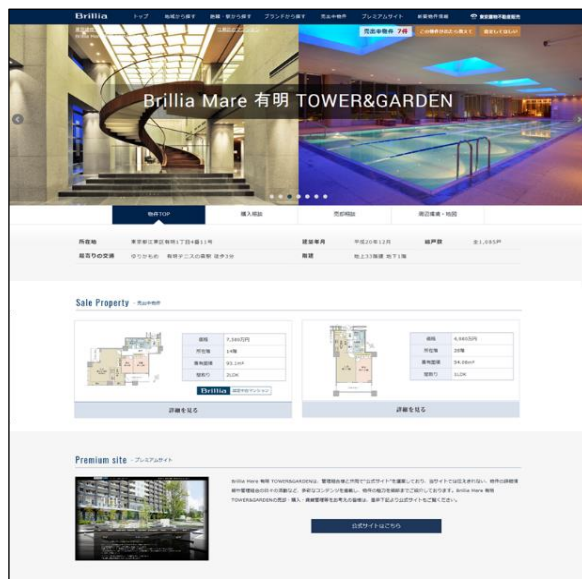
Brillia トップ 地域から探す 路線・駅から探す ブランドから探す 売出中物件 プレミアムサイト 新築物件情報 東京建物不動産販売

売出中物件 7件 この物件が出たら教えて 査定してほしい

Brillia Mare 有明 TOWER&GARDEN

物件TOP 購入相談 売却相談 周辺環境・地図

| 所在地 | 東京都江東区有明1丁目4番11号 | 建築年月 | 平成20年12月 | 総戸数 | 全1,085戸 |
|---|---|---|---|---|---|
| 最寄りの交通 | ゆりかもめ 有明テニスの森駅 徒歩3分 | 階建 | 地上33階建 地下1階 | | |

Sale Property 売出中物件

| 価格 | 7,380万円 |
|---|---|
| 所在階 | 14階 |
| 専有面積 | 93.1㎡ |
| 間取り | 3LDK |

Brillia 認定中古マンション

詳細を見る

| 価格 | 4,980万円 |
|---|---|
| 所在階 | 20階 |
| 専有面積 | 84.38㎡ |
| 間取り | 3LDK |

詳細を見る

Premium site プレミアムサイト

Brillia Mare 有明 TOWER&GARDENは、管理組合様と共同で"公式サイト"を運営しており、当サイトでは伝えきれない、物件の詳細情報や管理組合の日々の活動など、多彩なコンテンツを掲載し、物件の魅力を継続的にご紹介しております。Brillia Mare 有明 TOWER&GARDENの売却・購入・賃貸管理等をお考えの皆様は、是非下記より公式サイトをご覧ください。

公式サイトはこちら